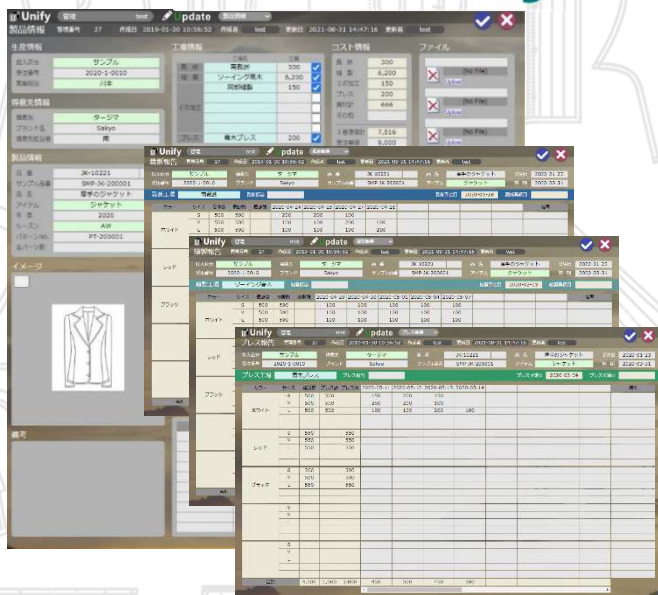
Unify 管理 test Update 製品情報

製品情報 管理番号 27 作成日 2019-01-30 10:56:52 作成者 test 更新日 2021-08-31 14:47:16 更新者 test

生産情報
品入先名 サンプル
受注番号 2020-1-0010
受注担当 川本

得意先情報
得意先 ターシマ
ブランド名 Sakyo

製品情報
品番 JK-10221
サンプル品番 SMP-JK-200001
品名 厚手のジャケット
アイテム ジャケット
年度 2020
シーズン AW
パターンNo. PT-200001

イメージ

備考

工程情報
裁断 見裁断 300
縫製 ソーイング黒木 6,200
司前縫製 150
プレス 森大プレス 200

コスト情報
裁断 300
縫製 6,200
工程加工 150
プレス 200
検針 666
その他
1着単価計 7,516

ファイル
[No File]
Upload
[No File]
Upload
[No File]
Upload

Unify 管理 test Update 裁断報告
裁断報告 管理番号 27 作成日 2019-01-30 10:56:52 作成者 test 更新日 2021-08-31 14:47:16 更新者 test
仕入先名 サンプル 得意先 ターシマ 品番 JK-10221 品名 厚手のジャケット 納品日 2020-01-22
受注番号 2020-1-0010 ブランド Sakyo サンプル品番 SMP-JK-200001 アイテム ジャケット 納期 2020-01-31
裁断工場 見裁断
カラー サイズ 受注数 裁断数
ホワイト S 500 500 200 200 100
M 500 500 100 200 200
L 500 500 100 100 100
レッド
ブラック

Unify 管理 test Update 縫製報告
縫製報告 管理番号 27
仕入先名 サンプル 得意先 ターシマ 品番 JK-10221 品名 厚手のジャケット
受注番号 2020-1-0010 ブランド Sakyo サンプル品番 SMP-JK-200001 アイテム ジャケット
縫製工場 ソーイング黒木
ホワイト S 500 500 100 100 100 100 100
M 500 500 100 100 100 100 100
L 500 500 100 100 100 100 100
レッド
ブラック

Unify 管理 test Update プレス報告
プレス報告 管理番号 27
仕入先名 サンプル 得意先 ターシマ 品番 JK-10221 品名 厚手のジャケット 納品日 2020-01-22
受注番号 2020-1-0010 ブランド Sakyo サンプル品番 SMP-JK-200001 アイテム ジャケット 納期 2020-01-31
プレス工場 森大プレス
カラー サイズ 受注数 プレス数
ホワイト S 500 500 150 200 150
M 500 500 200 200 100
L 500 500 100 100 100 100
レッド S 500 500
M 500 500
L 500 500
ブラック S 500
M 500
L 500
合計 4,500 1,500 3,000 450 300 750 300